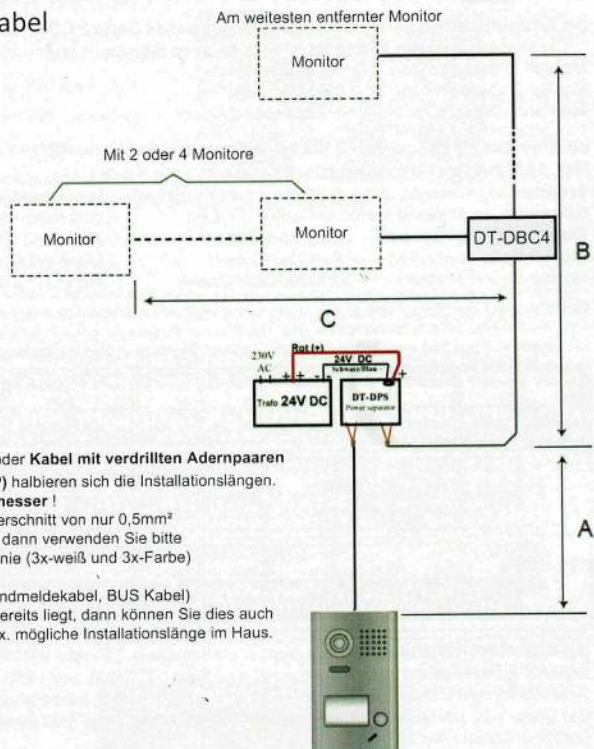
abel

Am weitesten entfernter Monitor

Monitor

Mit 2 oder 4 Monitore

Monitor

Monitor

DT-DBC4

B

C

230V AC

Rot (+)

24V DC

Schwarz/Blau

Trafo 24V DC

DT-DPS
Power separator

A

der Kabel mit verdrillten Adernpaaren
) halbieren sich die Installationslängen.
messer !
erschnitt von nur 0,5mm²
dann verwenden Sie bitte
nie (3x-weiß und 3x-Farbe)

ndmeldekabel, BUS Kabel)
ereits liegt, dann können Sie dies auch
x. mögliche Installationslänge im Haus.